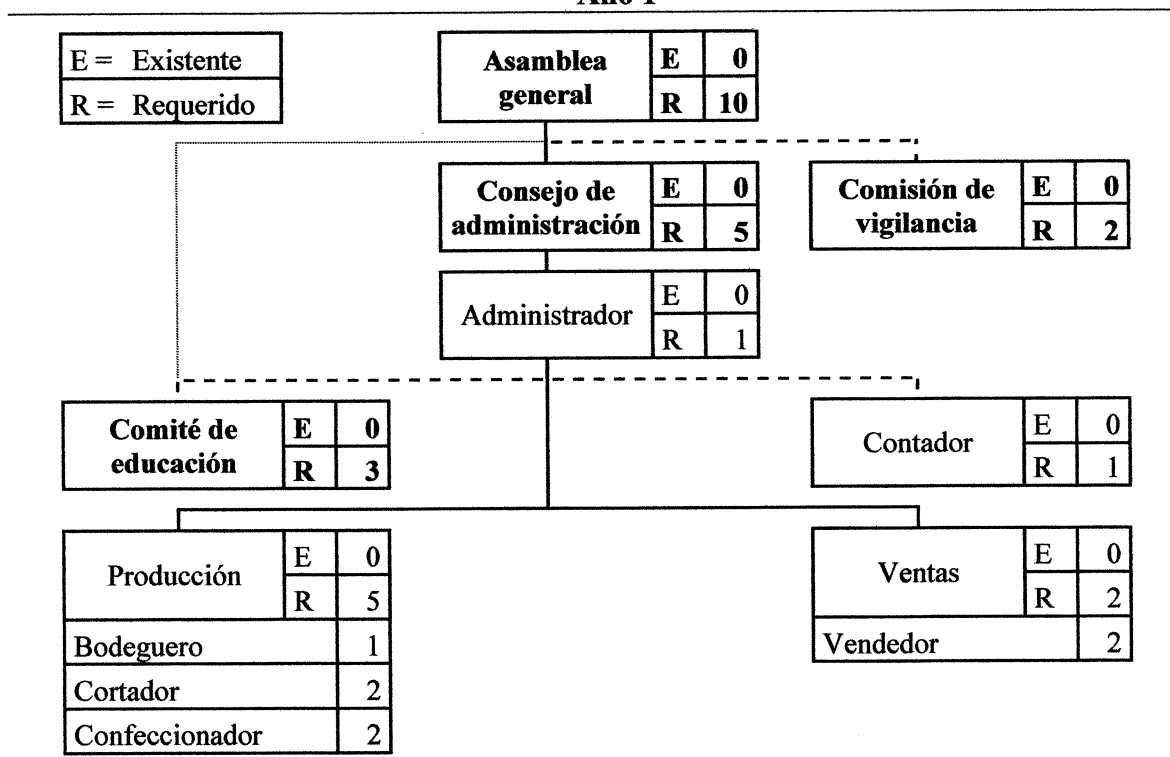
Año 1

E = Existente
R = Requerido

**Asamblea general** E 0 R 10

**Consejo de administración** E 0 R 5

**Comisión de vigilancia** E 0 R 2

Administrador E 0 R 1

**Comité de educación** E 0 R 3

Contador E 0 R 1

Producción E 0 R 5

| Bodeguero | 1 |
|---|---|
| Cortador | 2 |
| Confeccionador | 2 |

Ventas E 0 R 2

| Vendedor | 2 |
|---|---|